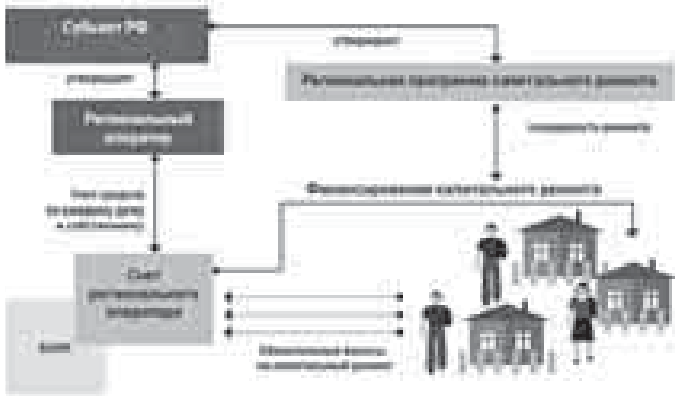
Субъект РФ

утверждает

Региональная программа капитального ремонта

учреждает

Региональный оператор

Очередность ремонта

Финансирование капитального ремонта

Учет средств по каждому дому в собственности

Счет регионального оператора

Банк

Обязательные взносы на капитальный ремонт